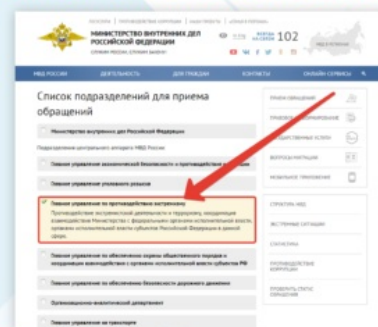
МИНИСТЕРСТВО ВНУТРЕННИХ ДЕЛ РОССИЙСКОЙ ФЕДЕРАЦИИ

102

МВД РОССИИ | ДЕЯТЕЛЬНОСТЬ | ДЛЯ ГРАЖДАН | КОНТАКТЫ | ОНЛАЙН-СЕРВИСЫ

Список подразделений для приема обращений

Министерство внутренних дел Российской Федерации

Подразделения центрального аппарата МВД России

Главное управление экономической безопасности и противодействия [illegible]

Главное управление уголовного розыска

Главное управление по противодействию экстремизму

Противодействие экстремистской деятельности и терроризму, координация взаимодействия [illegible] с федеральными органами исполнительной власти, органами исполнительной власти субъектов Российской Федерации в данной сфере.

Главное управление по обеспечению охраны общественного порядка и координации взаимодействия с органами исполнительной власти субъектов РФ

Главное управление по обеспечению безопасности дорожного движения

Организационно-аналитический департамент

Главное управление на транспорте

ПРИЕМ ОБРАЩЕНИЙ

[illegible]

ГОСУДАРСТВЕННЫЕ УСЛУГИ

ВОПРОС-ОТВЕТ

МОБИЛЬНОЕ ПРИЛОЖЕНИЕ

СТРУКТУРА МВД

ЭКСТРЕННЫЕ СИТУАЦИИ

СТАТИСТИКА

ПРОТИВОДЕЙСТВИЕ КОРРУПЦИИ

ПРОВЕРИТЬ СТАТУС ОБРАЩЕНИЯ